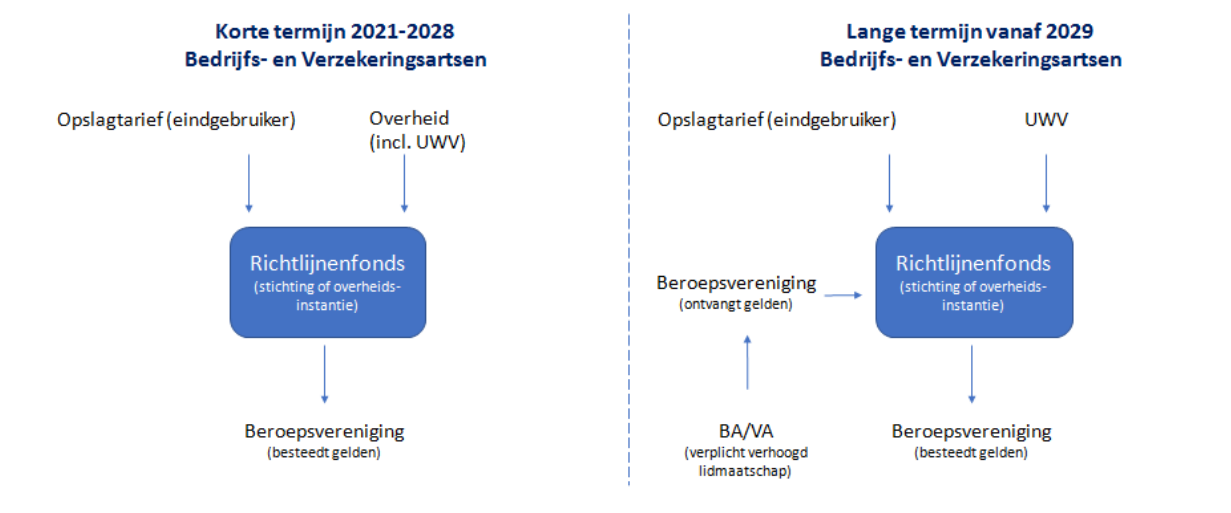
Korte termijn 2021-2028
Bedrijfs- en Verzekeringsartsen

Opslagtarief (eindgebruiker)

Overheid
(incl. UWV)

Richtlijnenfonds
(stichting of overheidsinstantie)

Beroepsvereniging
(besteedt gelden)

Lange termijn vanaf 2029
Bedrijfs- en Verzekeringsartsen

Opslagtarief (eindgebruiker)

UWV

Beroepsvereniging
(ontvangt gelden)

Richtlijnenfonds
(stichting of overheidsinstantie)

BA/VA
(verplicht verhoogd lidmaatschap)

Beroepsvereniging
(besteedt gelden)